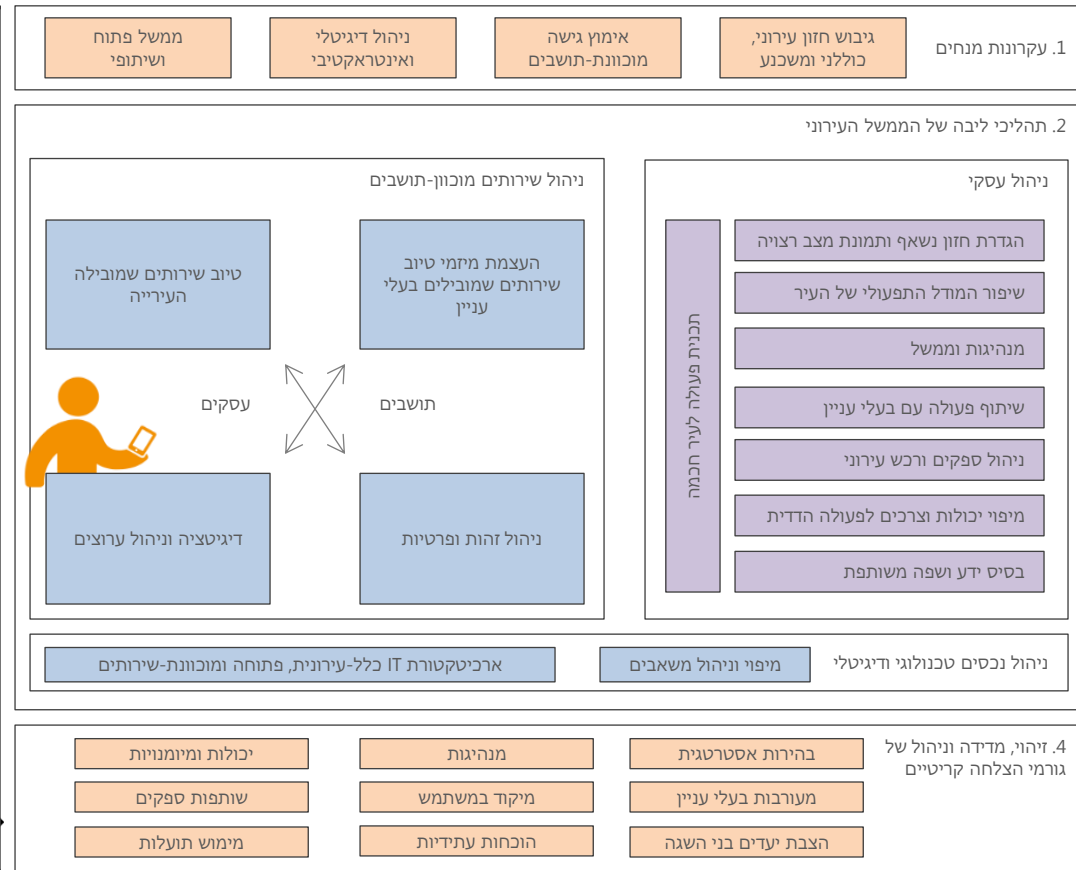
1. עקרונות מנחים

גיבוש חזון עירוני, כוללני ומשכנע

אימוץ גישה מוכוונת-תושבים

ניהול דיגיטלי ואינטראקטיבי

ממשל פתוח ושיתופי

2. תהליכי ליבה של הממשל העירוני

ניהול עסקי

תכנית פעולה לעיר חכמה

הגדרת חזון נשאף ותמונת מצב רצויה

שיפור המודל התפעולי של העיר

מנהיגות וממשל

שיתוף פעולה עם בעלי עניין

ניהול ספקים ורכש עירוני

מיפוי יכולות וצרכים לפעולה הדדית

בסיס ידע ושפה משותפת

ניהול שירותים מוכוון-תושבים

העצמת מיזמי טיוב שירותים שמובילים בעלי עניין

טיוב שירותים שמובילה העירייה

תושבים

עסקים

ניהול זהות ופרטיות

דיגיטציה וניהול ערוצים

ניהול נכסים טכנולוגי ודיגיטלי

מיפוי וניהול משאבים

ארכיטקטורת IT כלל-עירונית, פתוחה ומוכוונת-שירותים

4. זיהוי, מדידה וניהול של גורמי הצלחה קריטיים

בהירות אסטרטגית

מנהיגות

יכולות ומיומנויות

מעורבות בעלי עניין

מיקוד במשתמש

שותפות ספקים

הצבת יעדים בני השגה

הוכחות עתידיות

מימוש תועלות